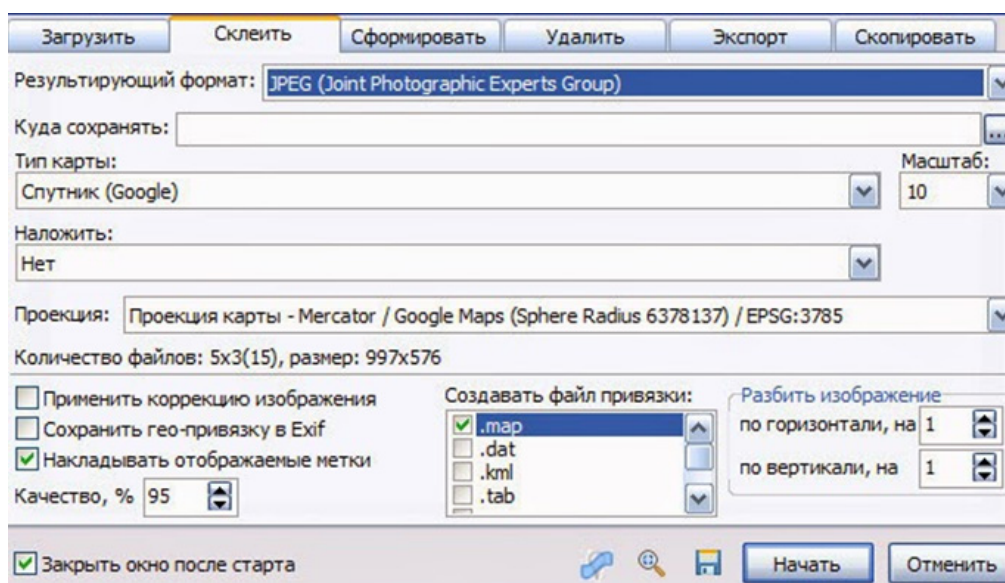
Загрузить | Склеить | Сформировать | Удалить | Экспорт | Скопировать

Результирующий формат: JPEG (Joint Photographic Experts Group)

Куда сохранять:

Тип карты:
Спутник (Google)

Масштаб:
10

Наложить:
Нет

Проекция: Проекция карты - Mercator / Google Maps (Sphere Radius 6378137) / EPSG:3785

Количество файлов: 5x3(15), размер: 997x576

Применить коррекцию изображения
Сохранить гео-привязку в Exif
Накладывать отображаемые метки
Качество, % 95

Создавать файл привязки:
.map
.dat
.kml
.tab

Разбить изображение
по горизонтали, на 1
по вертикали, на 1

Закрыть окно после старта

Начать | Отменить